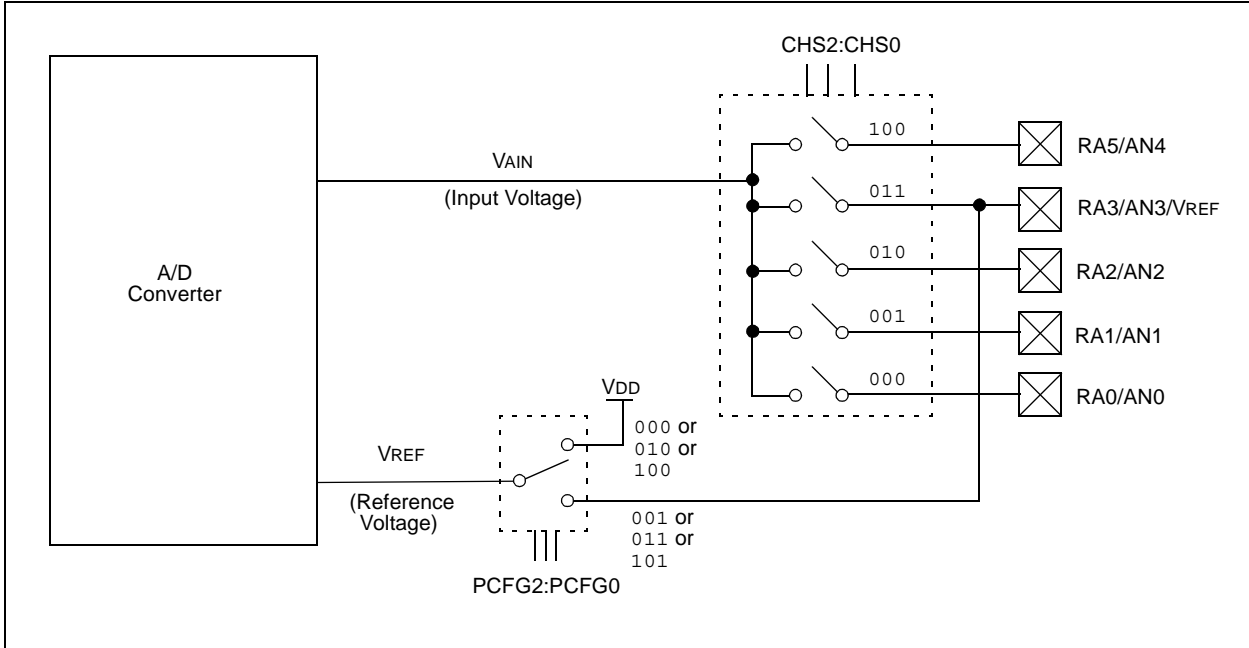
CHS2:CHS0

A/D Converter

VAIN

(Input Voltage)

100

011

010

001

000

RA5/AN4

RA3/AN3/VREF

RA2/AN2

RA1/AN1

RA0/AN0

VDD

VREF

(Reference Voltage)

000 or 010 or 100

001 or 011 or 101

PCFG2:PCFG0